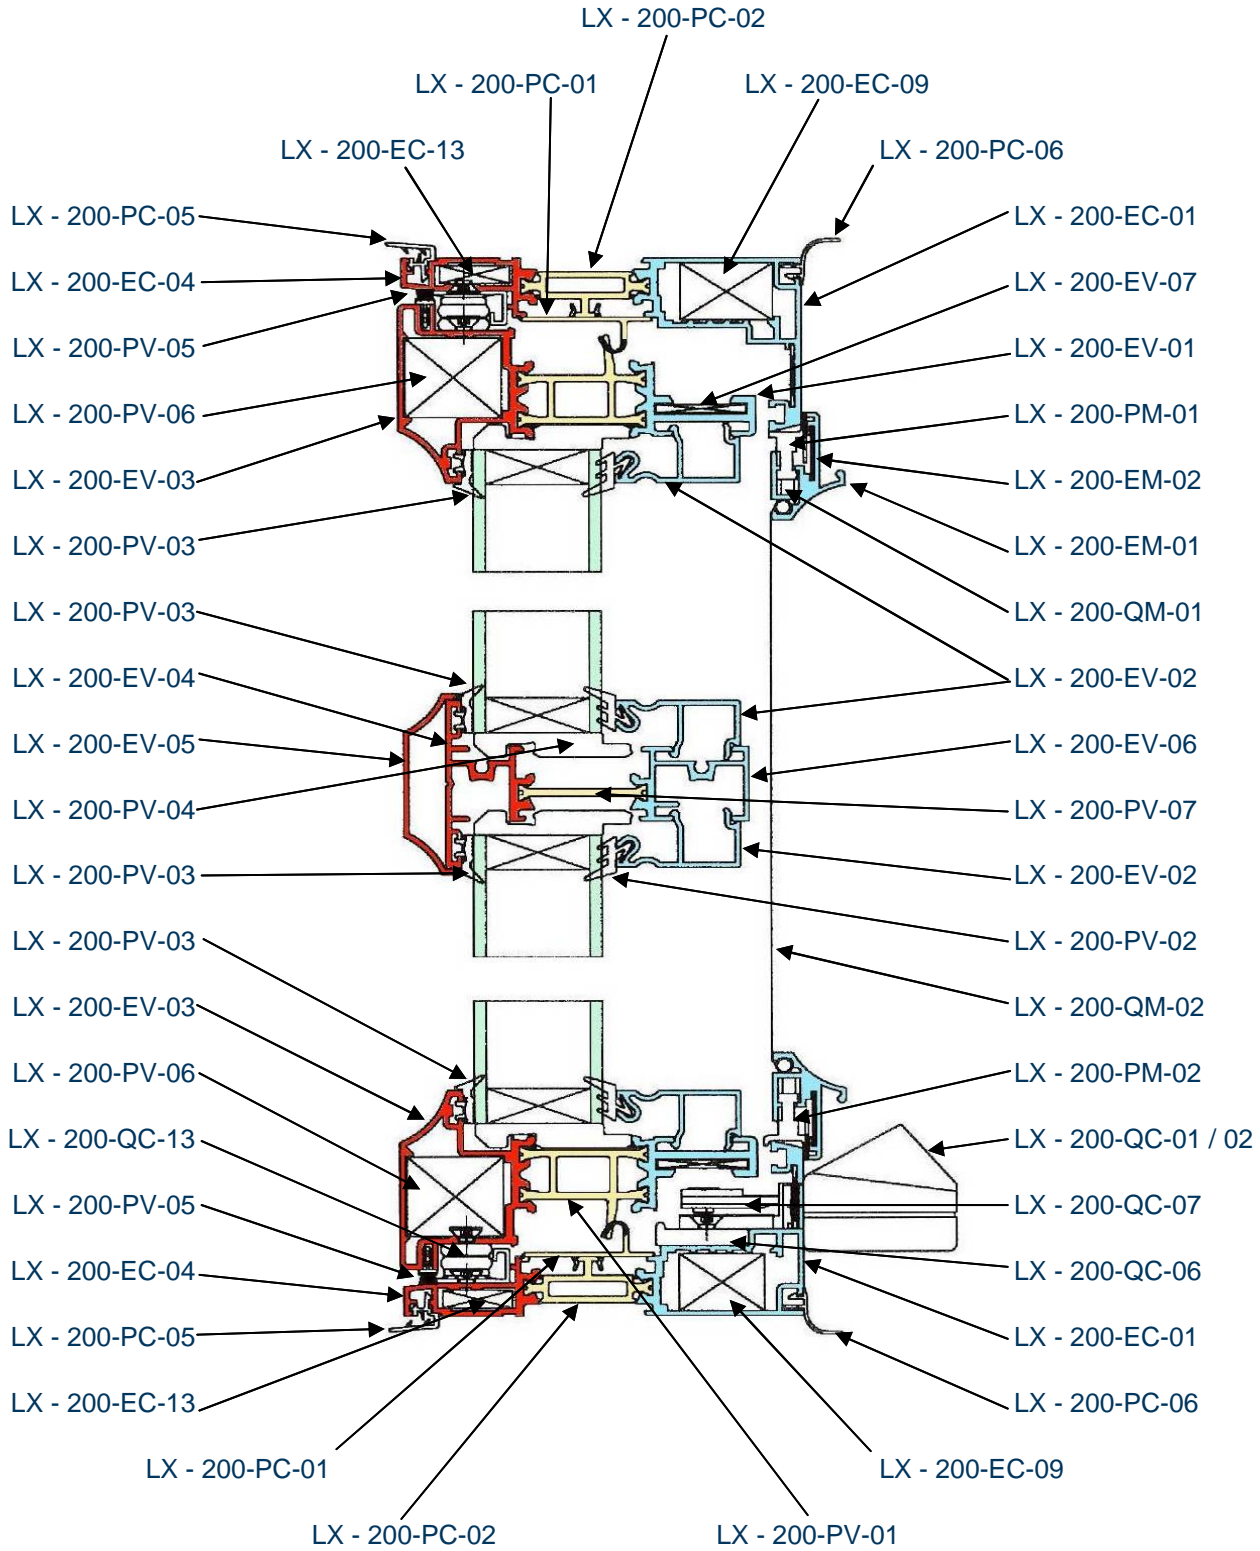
LX - 200-PC-02

LX - 200-PC-01

LX - 200-EC-09

LX - 200-EC-13

LX - 200-PC-06

LX - 200-PC-05

LX - 200-EC-01

LX - 200-EC-04

LX - 200-EV-07

LX - 200-PV-05

LX - 200-EV-01

LX - 200-PV-06

LX - 200-PM-01

LX - 200-EV-03

LX - 200-EM-02

LX - 200-PV-03

LX - 200-EM-01

LX - 200-QM-01

LX - 200-PV-03

LX - 200-EV-02

LX - 200-EV-04

LX - 200-EV-05

LX - 200-EV-06

LX - 200-PV-04

LX - 200-PV-07

LX - 200-PV-03

LX - 200-EV-02

LX - 200-PV-03

LX - 200-PV-02

LX - 200-EV-03

LX - 200-QM-02

LX - 200-PV-06

LX - 200-PM-02

LX - 200-QC-13

LX - 200-QC-01 / 02

LX - 200-PV-05

LX - 200-QC-07

LX - 200-EC-04

LX - 200-QC-06

LX - 200-PC-05

LX - 200-EC-01

LX - 200-EC-13

LX - 200-PC-06

LX - 200-PC-01

LX - 200-EC-09

LX - 200-PC-02

LX - 200-PV-01